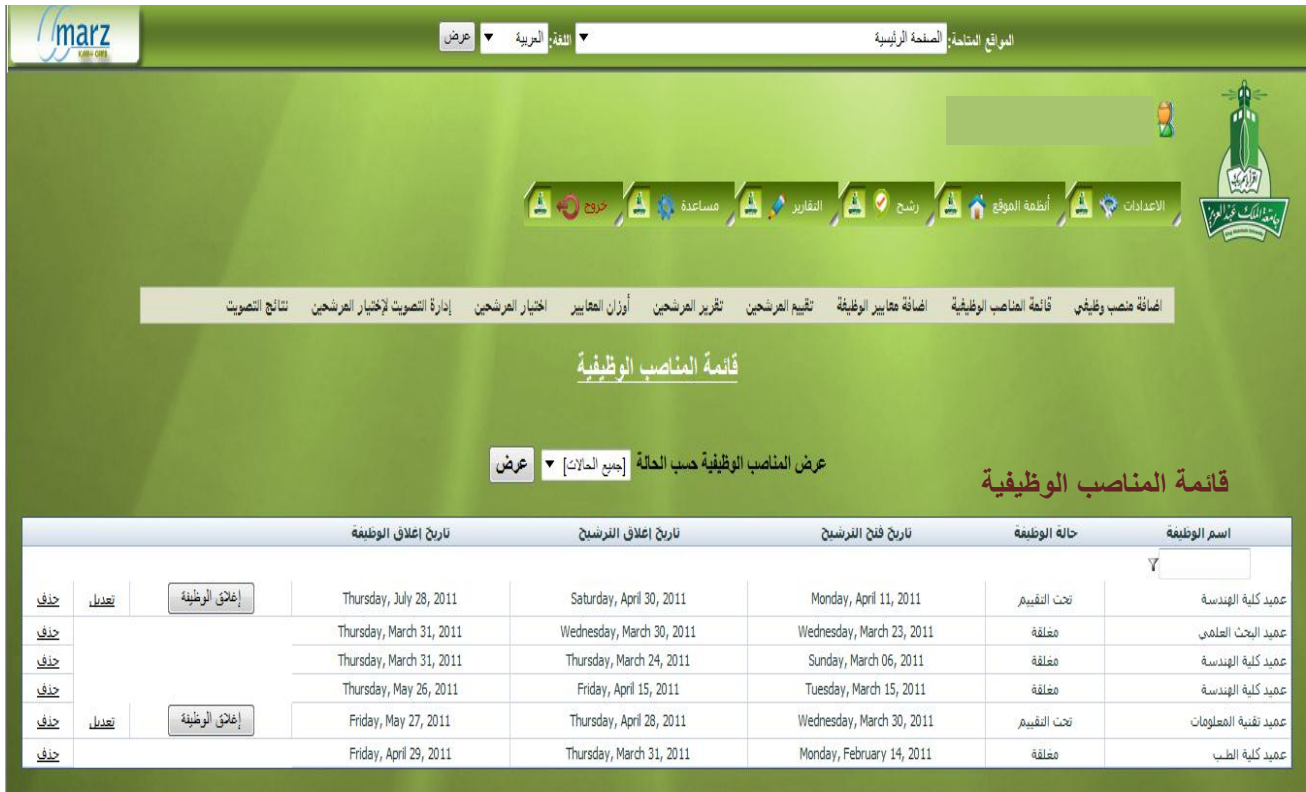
marz

المواقع المتاحة: الصفحة الرئيسية ▼ اللغة: العربية ▼ عرض

الاعدادات أنظمة الموقع رشح التقارير مساعدة خروج

اضافة منصب وظيفي قائمة المناصب الوظيفية اضافة معايير الوظيفة تقييم المرشحين تقرير المرشحين أوزان المعايير اختيار المرشحين إدارة التصويت لإختيار المرشحين نتائج التصويت

قائمة المناصب الوظيفية

قائمة المناصب الوظيفية

عرض المناصب الوظيفية حسب الحالة [جميع الحالات] ▼ عرض

| اسم الوظيفة | حالة الوظيفة | تاريخ فتح الترشيح | تاريخ إغلاق الترشيح | تاريخ إغلاق الوظيفة | | | |
|---|---|---|---|---|---|---|---|
| عميد كلية الهندسة | تحت التقييم | Monday, April 11, 2011 | Saturday, April 30, 2011 | Thursday, July 28, 2011 | إغلاق الوظيفة | تعديل | حذف |
| عميد البحث العلمي | مغلقة | Wednesday, March 23, 2011 | Wednesday, March 30, 2011 | Thursday, March 31, 2011 | | | حذف |
| عميد كلية الهندسة | مغلقة | Sunday, March 06, 2011 | Thursday, March 24, 2011 | Thursday, March 31, 2011 | | | حذف |
| عميد كلية الهندسة | مغلقة | Tuesday, March 15, 2011 | Friday, April 15, 2011 | Thursday, May 26, 2011 | | | حذف |
| عميد تقنية المعلومات | تحت التقييم | Wednesday, March 30, 2011 | Thursday, April 28, 2011 | Friday, May 27, 2011 | إغلاق الوظيفة | تعديل | حذف |
| عميد كلية الطب | مغلقة | Monday, February 14, 2011 | Thursday, March 31, 2011 | Friday, April 29, 2011 | | | حذف |